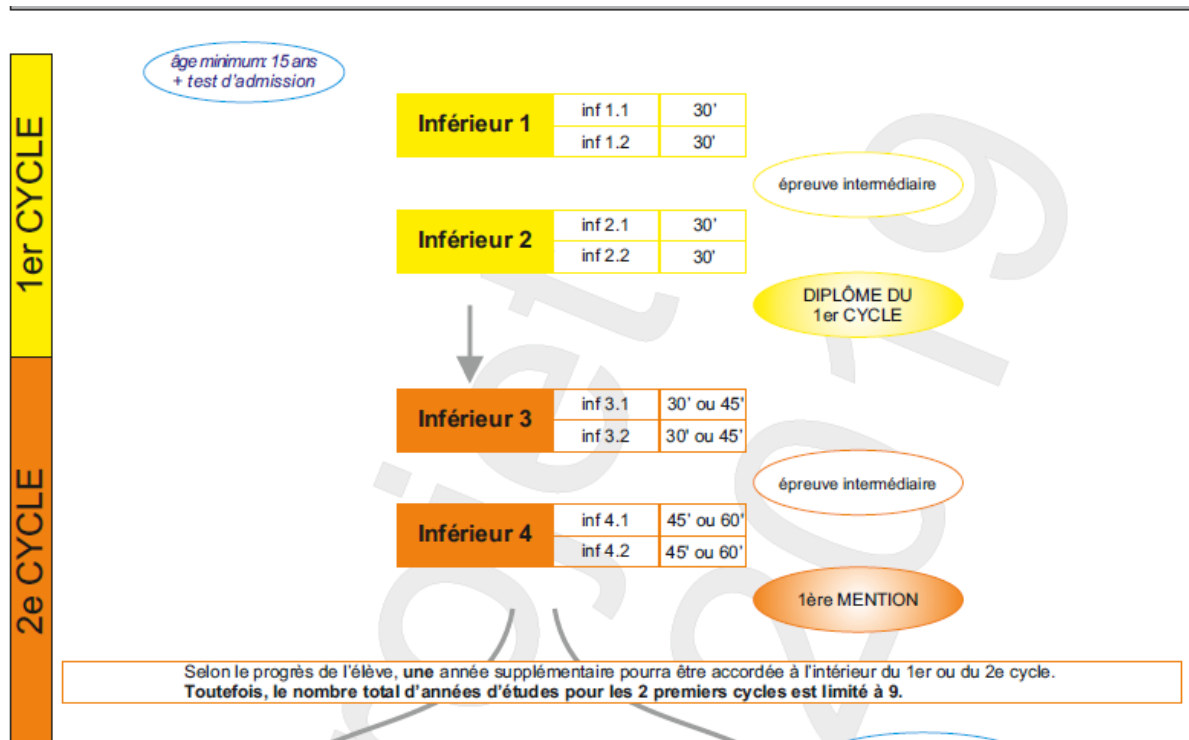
1er CYCLE

2e CYCLE

âge minimum: 15 ans
+ test d'admission

| Inférieur 1 | inf 1.1 | 30' |
|---|---|---|
| | inf 1.2 | 30' |

épreuve intermédiaire

| Inférieur 2 | inf 2.1 | 30' |
|---|---|---|
| | inf 2.2 | 30' |

DIPLÔME DU 1er CYCLE

| Inférieur 3 | inf 3.1 | 30' ou 45' |
|---|---|---|
| | inf 3.2 | 30' ou 45' |

épreuve intermédiaire

| Inférieur 4 | inf 4.1 | 45' ou 60' |
|---|---|---|
| | inf 4.2 | 45' ou 60' |

1ère MENTION

Selon le progrès de l'élève, une année supplémentaire pourra être accordée à l'intérieur du 1er ou du 2e cycle.
Toutefois, le nombre total d'années d'études pour les 2 premiers cycles est limité à 9.